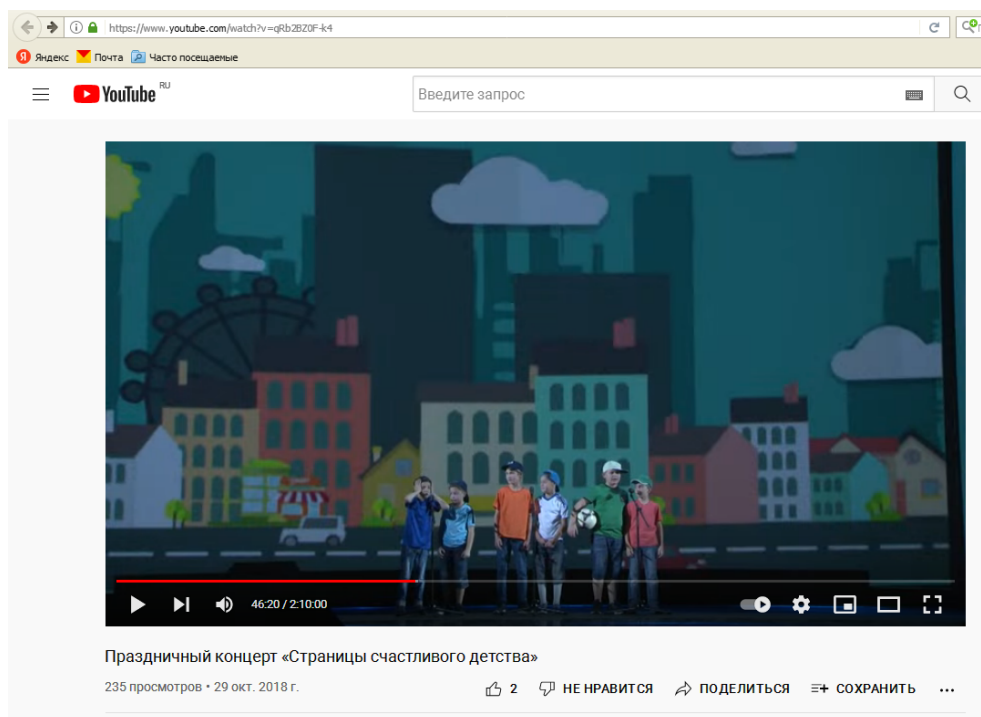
https://www.youtube.com/watch?v=qRb2BZ0F-k4

Яндекс Почта Часто посещаемые

YouTube RU

Введите запрос

46:20 / 2:10:00

Праздничный концерт «Страницы счастливого детства»

235 просмотров • 29 окт. 2018 г.

2 НЕ НРАВИТСЯ ПОДЕЛИТЬСЯ СОХРАНИТЬ ...